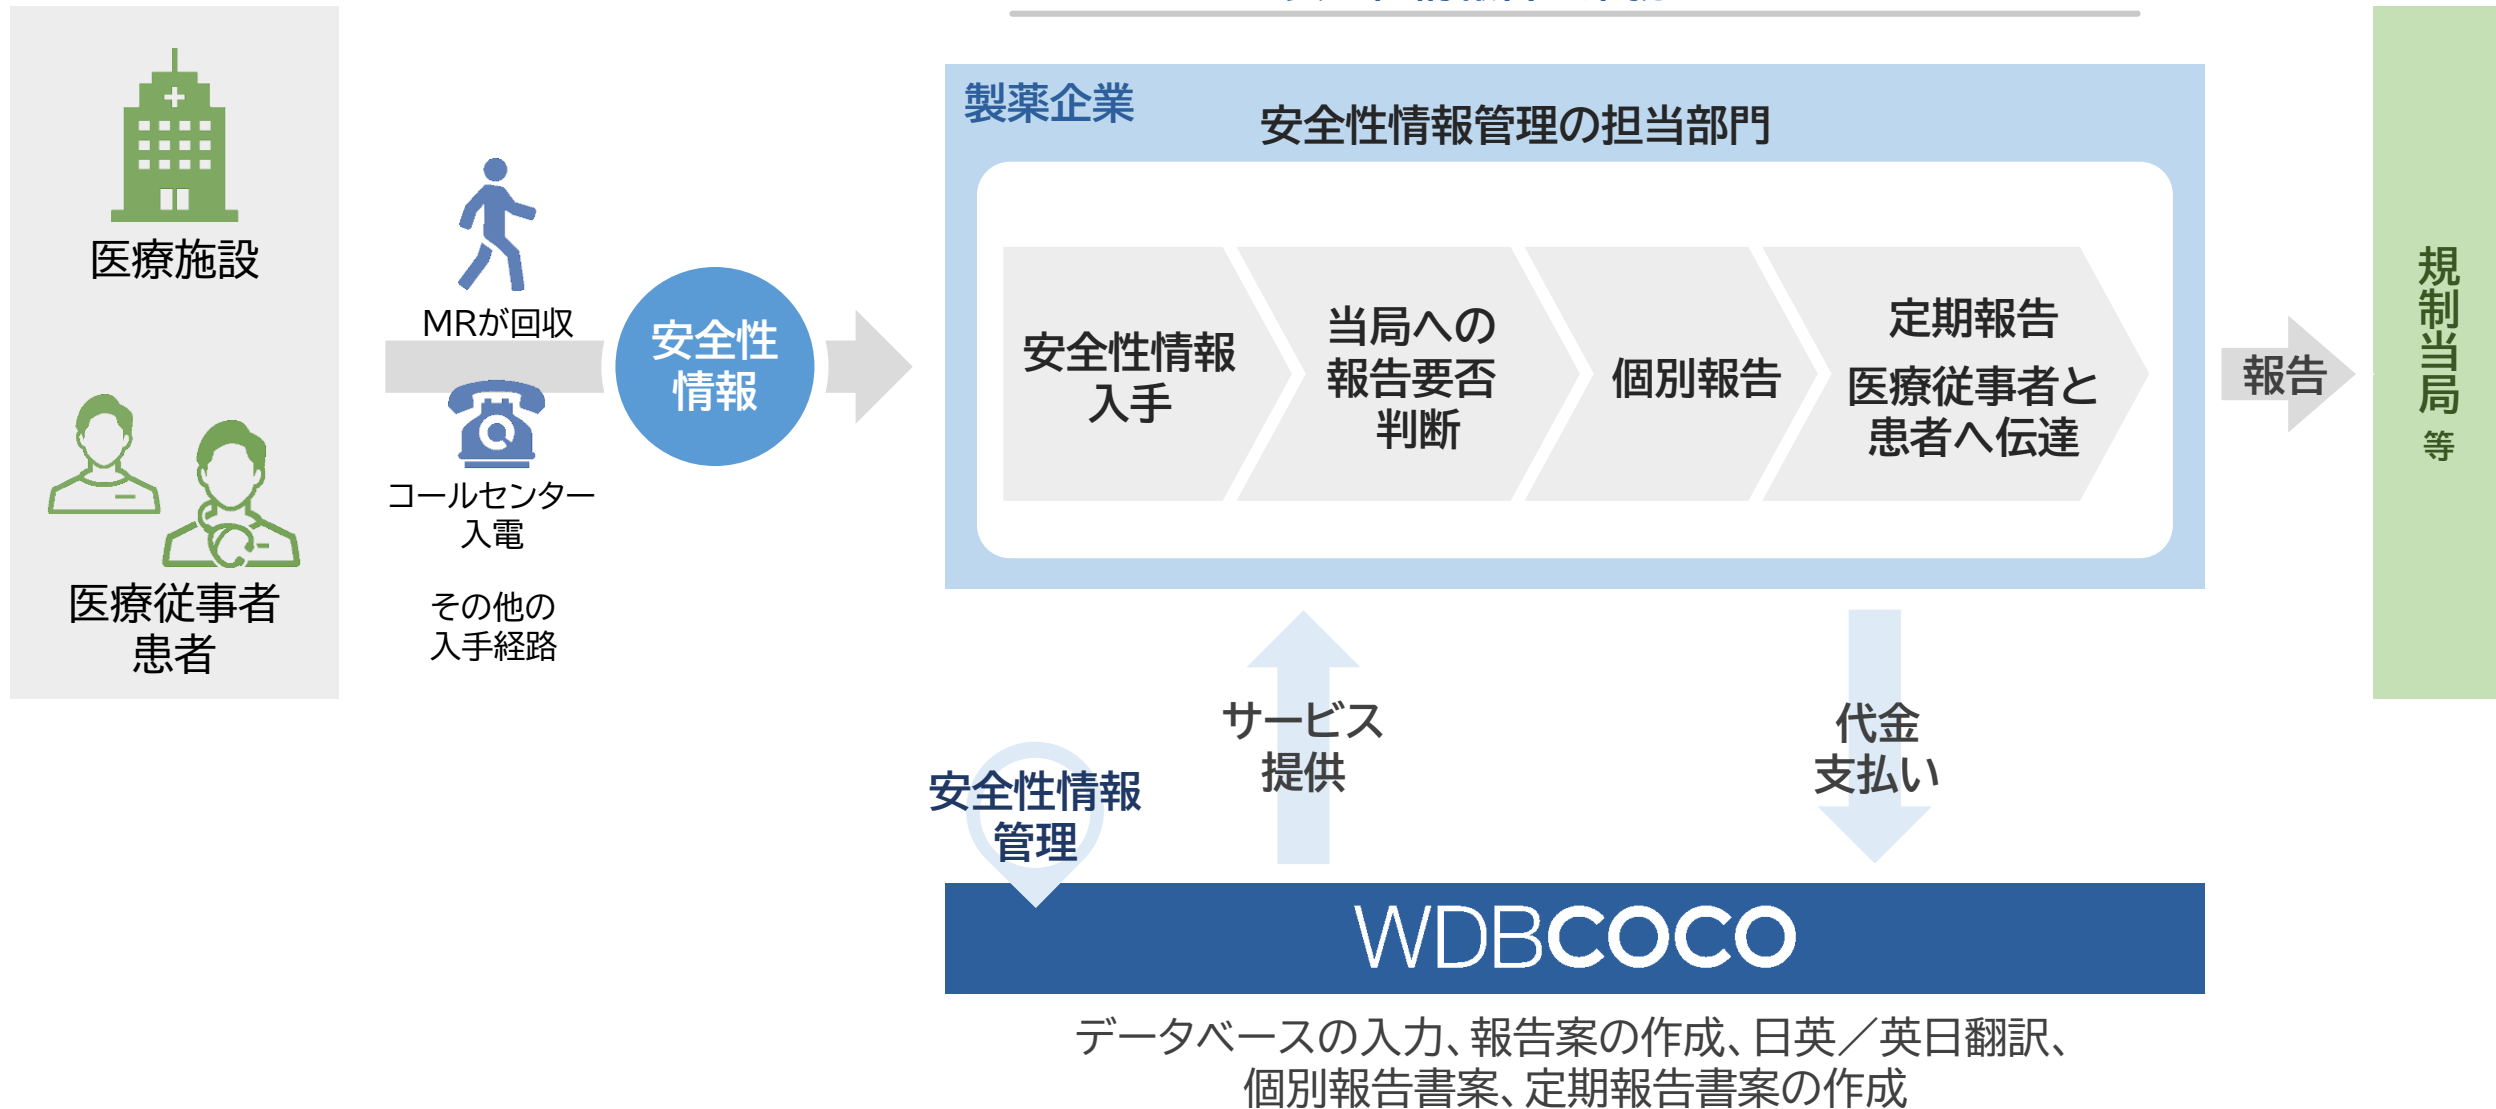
医療施設

医療従事者
患者

MRが回収

コールセンター入電

その他の
入手経路

安全性
情報

製薬企業

安全性情報管理の担当部門

安全性情報
入手

当局への
報告要否
判断

個別報告

定期報告
医療従事者と
患者へ伝達

報告

規制当局 等

サービス
提供

代金
支払い

安全性情報
管理

WDBCOCO

データベースの入力、報告案の作成、日英／英日翻訳、
個別報告書案、定期報告書案の作成